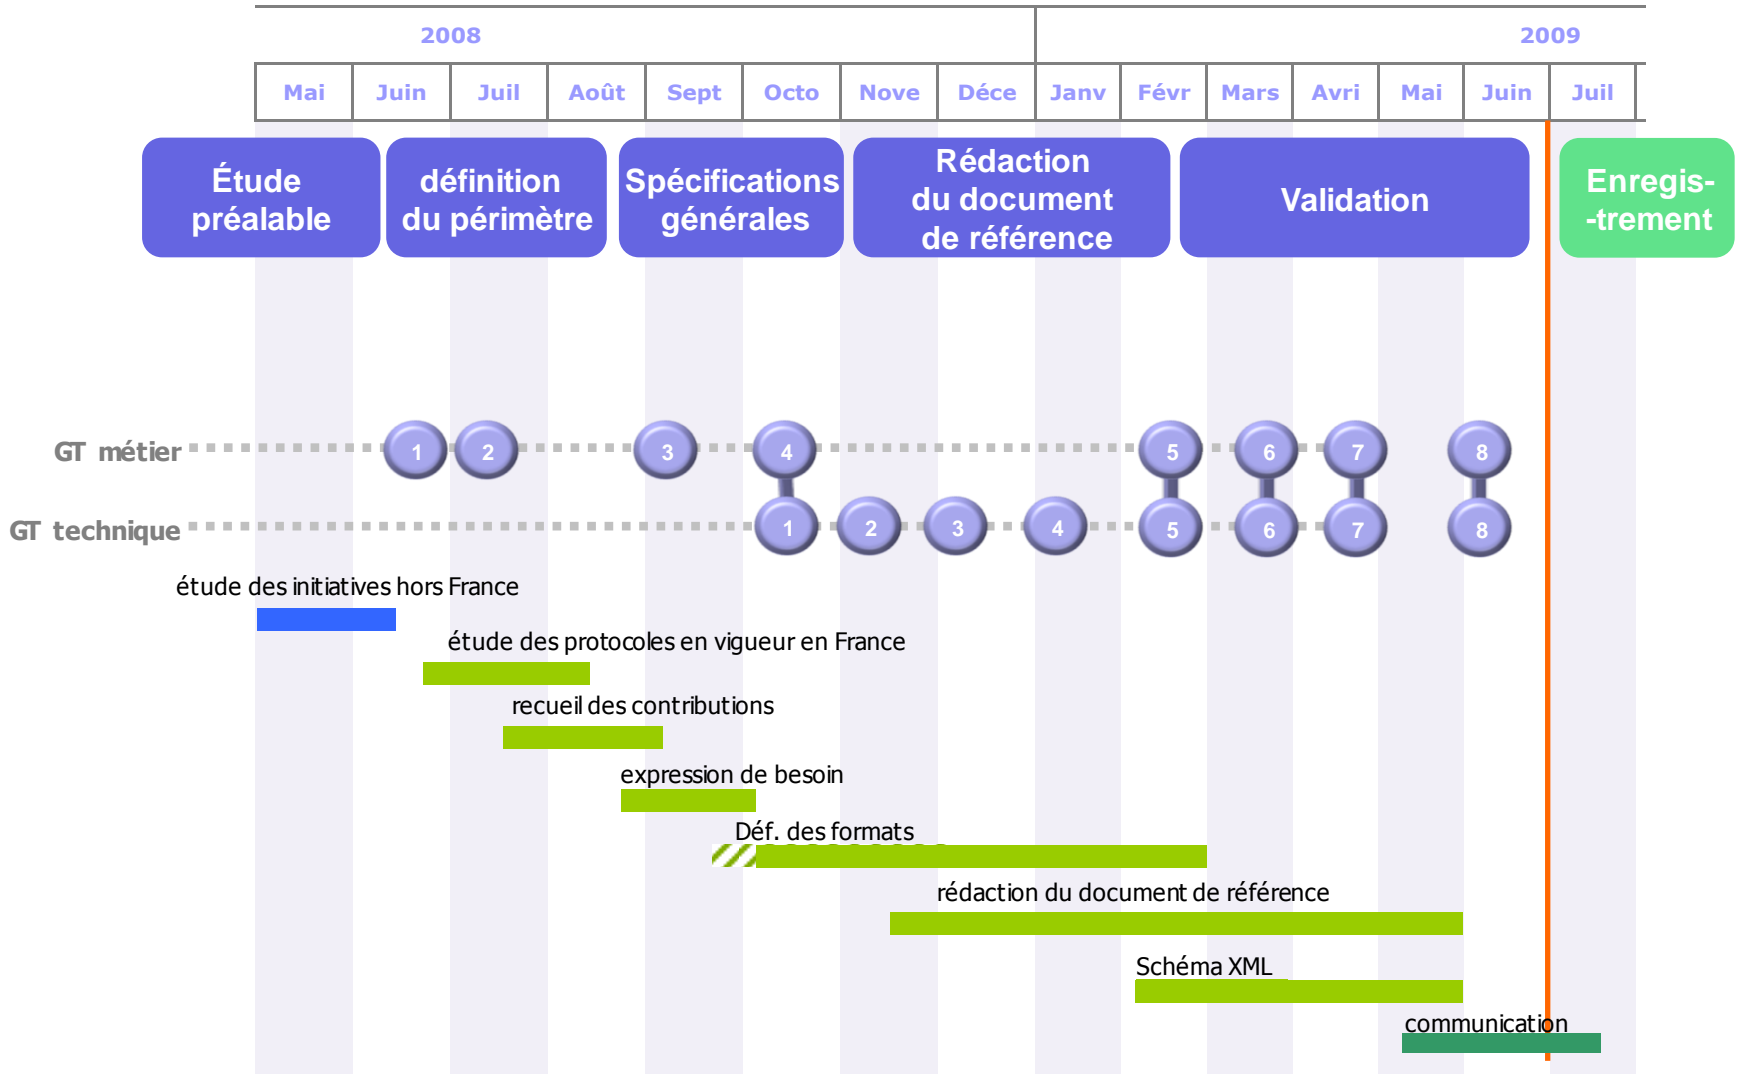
2008

2009

| Mai | Juin | Juil | Août | Sept | Octo | Nove | Déce | Janv | Févr | Mars | Avri | Mai | Juin | Juil |
|---|---|---|---|---|---|---|---|---|---|---|---|---|---|---|

Étude préalable

définition du périmètre

Spécifications générales

Rédaction du document de référence

Validation

Enregis- -trement

GT métier
1 2 3 4 5 6 7 8

GT technique
1 2 3 4 5 6 7 8

étude des initiatives hors France

étude des protocoles en vigueur en France

recueil des contributions

expression de besoin

Déf. des formats

rédaction du document de référence

Schéma XML

communication